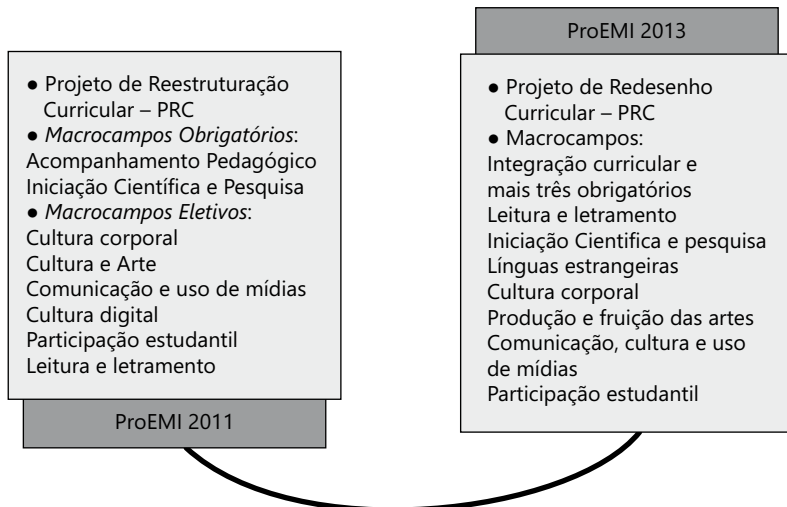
● Projeto de Reestruturação Curricular – PRC
● *Macrocampos Obrigatórios*:
Acompanhamento Pedagógico
Iniciação Científica e Pesquisa
● *Macrocampos Eletivos*:
Cultura corporal
Cultura e Arte
Comunicação e uso de mídias
Cultura digital
Participação estudantil
Leitura e letramento

ProEMI 2011

ProEMI 2013

● Projeto de Redesenho Curricular – PRC
● Macrocampos:
Integração curricular e mais três obrigatórios
Leitura e letramento
Iniciação Cientifica e pesquisa
Línguas estrangeiras
Cultura corporal
Produção e fruição das artes
Comunicação, cultura e uso de mídias
Participação estudantil